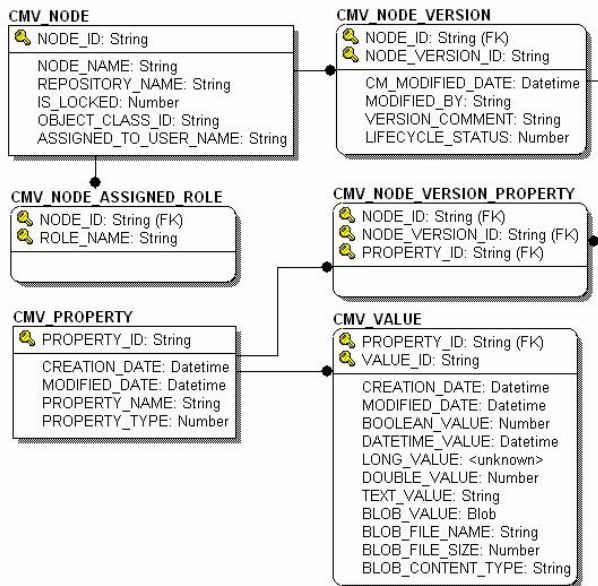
CMV_NODE
NODE_ID: String
NODE_NAME: String
REPOSITORY_NAME: String
IS_LOCKED: Number
OBJECT_CLASS_ID: String
ASSIGNED_TO_USER_NAME: String

CMV_NODE_VERSION
NODE_ID: String (FK)
NODE_VERSION_ID: String
CM_MODIFIED_DATE: Datetime
MODIFIED_BY: String
VERSION_COMMENT: String
LIFECYCLE_STATUS: Number

CMV_NODE_ASSIGNED_ROLE
NODE_ID: String (FK)
ROLE_NAME: String

CMV_NODE_VERSION_PROPERTY
NODE_ID: String (FK)
NODE_VERSION_ID: String (FK)
PROPERTY_ID: String (FK)

CMV_PROPERTY
PROPERTY_ID: String
CREATION_DATE: Datetime
MODIFIED_DATE: Datetime
PROPERTY_NAME: String
PROPERTY_TYPE: Number

CMV_VALUE
PROPERTY_ID: String (FK)
VALUE_ID: String
CREATION_DATE: Datetime
MODIFIED_DATE: Datetime
BOOLEAN_VALUE: Number
DATETIME_VALUE: Datetime
LONG_VALUE: <unknown>
DOUBLE_VALUE: Number
TEXT_VALUE: String
BLOB_VALUE: Blob
BLOB_FILE_NAME: String
BLOB_FILE_SIZE: Number
BLOB_CONTENT_TYPE: String